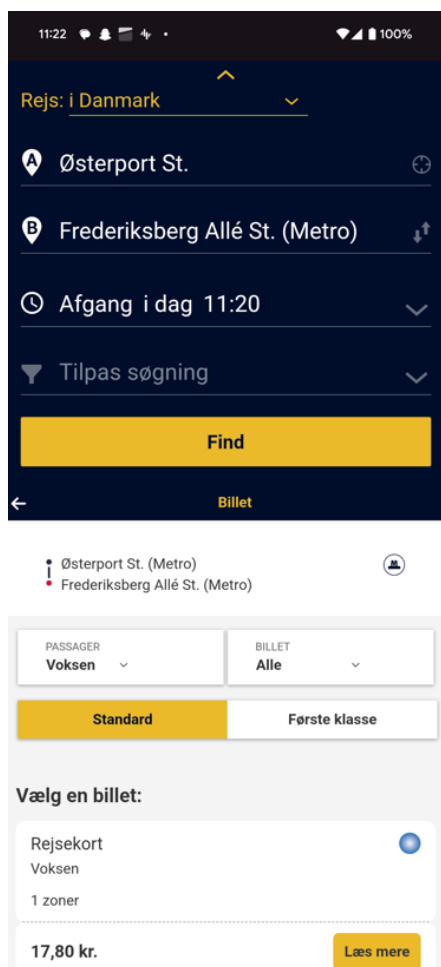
11:22

100%

Rejs: i Danmark

Østerport St.

Frederiksberg Allé St. (Metro)

Afgang i dag 11:20

Tilpas søgning

Find

Billet

Østerport St. (Metro)
Frederiksberg Allé St. (Metro)

PASSAGER
Voksen

BILLET
Alle

Standard

Første klasse

Vælg en billet:

Rejsekort
Voksen

1 zoner

17,80 kr.

Læs mere